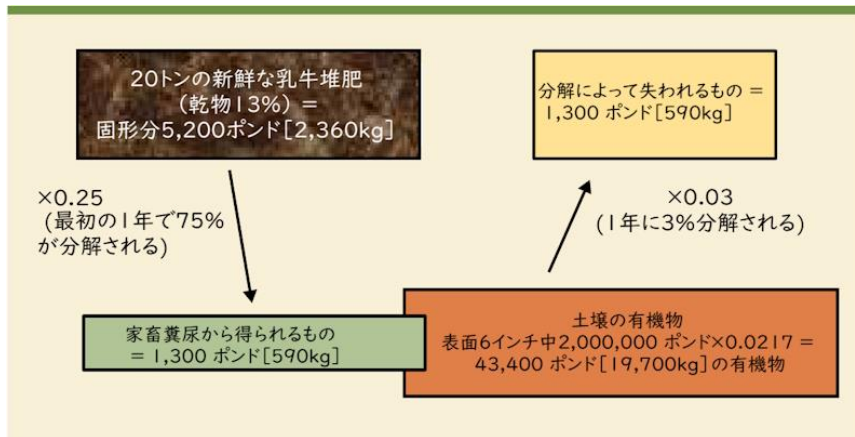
20トンの新鮮な乳牛堆肥
（乾物13%）＝
固形分5,200ポンド[2,360kg]

×0.25
（最初の1年で75%が分解される）

家畜糞尿から得られるもの
＝1,300 ポンド[590kg]

分解によって失われるもの＝
1,300 ポンド[590kg]

×0.03
（1年に3%分解される）

土壌の有機物
表面6インチ中2,000,000 ポンド×0.0217＝
43,400 ポンド[19,700kg]の有機物